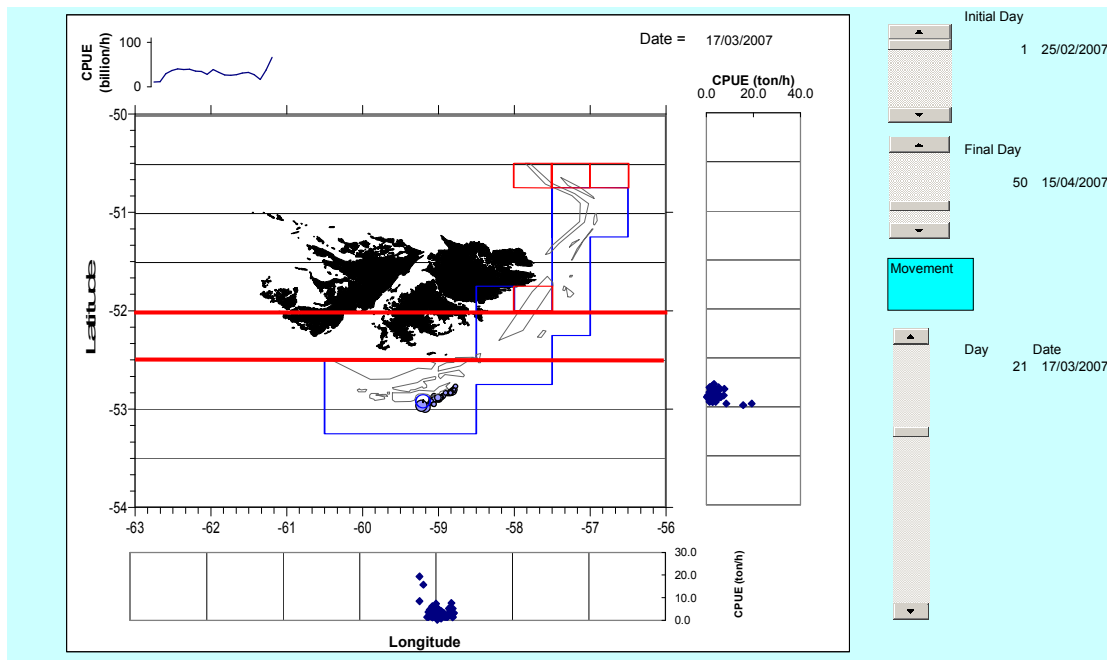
CPUE (billion/h)
100
0

Date = 17/03/2007

CPUE (ton/h)
0.0 20.0 40.0

-50
-51
-52
-53
-54
Latitude

-63 -62 -61 -60 -59 -58 -57 -56

30.0
20.0
10.0
0.0
CPUE (ton/h)

Longitude

Initial Day
1 25/02/2007

Final Day
50 15/04/2007

Movement

Day Date
21 17/03/2007